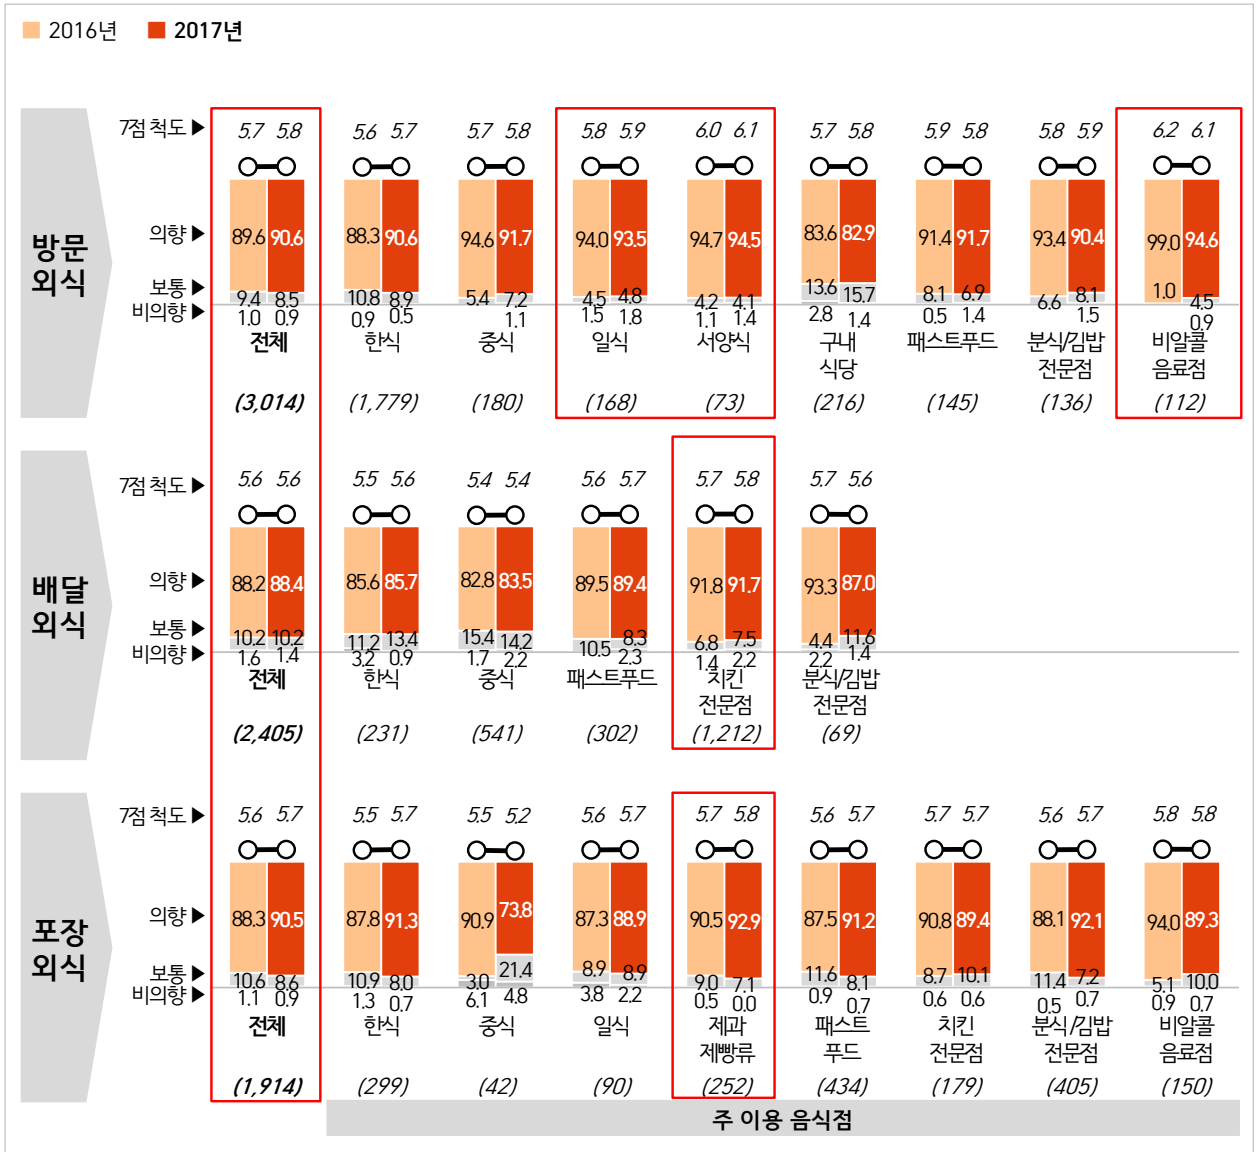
2016년 2017년

방문 외식

7점 척도 ▶
의향 ▶
보통 ▶
비의향 ▶

| | 전체 | 한식 | 중식 | 일식 | 서양식 | 구내 식당 | 패스트푸드 | 분식/김밥 전문점 | 비알콜 음료점 |
|---|---|---|---|---|---|---|---|---|---|
| 7점 척도 | 5.7 5.8 | 5.6 5.7 | 5.7 5.8 | 5.8 5.9 | 6.0 6.1 | 5.7 5.8 | 5.9 5.8 | 5.8 5.9 | 6.2 6.1 |
| 의향 | 89.6 90.6 | 88.3 90.6 | 94.6 91.7 | 94.0 93.5 | 94.7 94.5 | 83.6 82.9 | 91.4 91.7 | 93.4 90.4 | 99.0 94.6 |
| 보통 | 9.4 8.5 | 10.8 8.9 | 5.4 7.2 | 4.5 4.8 | 4.2 4.1 | 13.6 15.7 | 8.1 6.9 | 6.6 8.1 | 1.0 4.5 |
| 비의향 | 1.0 0.9 | 0.9 0.5 | 1.1 | 1.5 1.8 | 1.1 1.4 | 2.8 1.4 | 0.5 1.4 | 1.5 | 0.9 |
| | (3,014) | (1,779) | (180) | (168) | (73) | (216) | (145) | (136) | (112) |

배달 외식

7점 척도 ▶
의향 ▶
보통 ▶
비의향 ▶

| | 전체 | 한식 | 중식 | 패스트푸드 | 치킨 전문점 | 분식/김밥 전문점 |
|---|---|---|---|---|---|---|
| 7점 척도 | 5.6 5.6 | 5.5 5.6 | 5.4 5.4 | 5.6 5.7 | 5.7 5.8 | 5.7 5.6 |
| 의향 | 88.2 88.4 | 85.6 85.7 | 82.8 83.5 | 89.5 89.4 | 91.8 91.7 | 93.3 87.0 |
| 보통 | 10.2 10.2 | 11.2 13.4 | 15.4 14.2 | 10.5 8.3 | 6.8 7.5 | 4.4 11.6 |
| 비의향 | 1.6 1.4 | 3.2 0.9 | 1.7 2.2 | 2.3 | 1.4 2.2 | 2.2 1.4 |
| | (2,405) | (231) | (541) | (302) | (1,212) | (69) |

포장 외식

7점 척도 ▶
의향 ▶
보통 ▶
비의향 ▶

| | 전체 | 한식 | 중식 | 일식 | 제과 제빵류 | 패스트 푸드 | 치킨 전문점 | 분식/김밥 전문점 | 비알콜 음료점 |
|---|---|---|---|---|---|---|---|---|---|
| 7점 척도 | 5.6 5.7 | 5.5 5.7 | 5.5 5.2 | 5.6 5.7 | 5.7 5.8 | 5.6 5.7 | 5.7 5.7 | 5.6 5.7 | 5.8 5.8 |
| 의향 | 88.3 90.5 | 87.8 91.3 | 90.9 73.8 | 87.3 88.9 | 90.5 92.9 | 87.5 91.2 | 90.8 89.4 | 88.1 92.1 | 94.0 89.3 |
| 보통 | 10.6 8.6 | 10.9 8.0 | 3.0 21.4 | 8.9 8.9 | 9.0 7.1 | 11.6 8.1 | 8.7 10.1 | 11.4 7.2 | 5.1 10.0 |
| 비의향 | 1.1 0.9 | 1.3 0.7 | 6.1 4.8 | 3.8 2.2 | 0.5 0.0 | 0.9 0.7 | 0.6 0.6 | 0.5 0.7 | 0.9 0.7 |
| | (1,914) | (299) | (42) | (90) | (252) | (434) | (179) | (405) | (150) |

주 이용 음식점